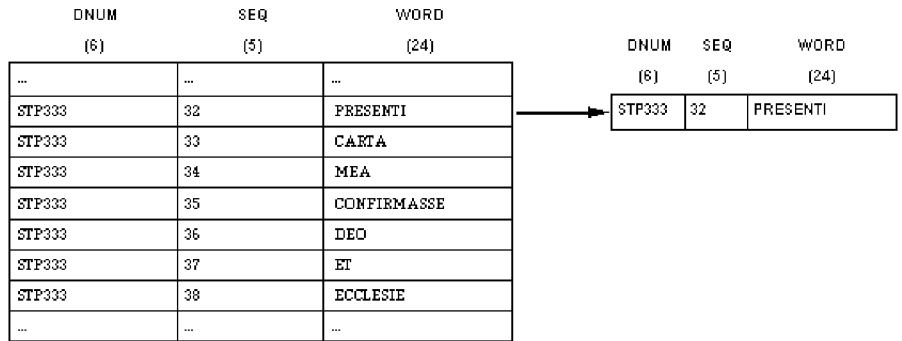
| DNUM (6) | SEQ (5) | WORD (24) |
|---|---|---|
| ... | ... | ... |
| STP333 | 32 | PRESENTI |
| STP333 | 33 | CARTA |
| STP333 | 34 | MEA |
| STP333 | 35 | CONFIRMASSE |
| STP333 | 36 | DEO |
| STP333 | 37 | ET |
| STP333 | 38 | ECCLESIE |
| ... | ... | ... |

| DNUM (6) | SEQ (5) | WORD (24) |
|---|---|---|
| STP333 | 32 | PRESENTI |